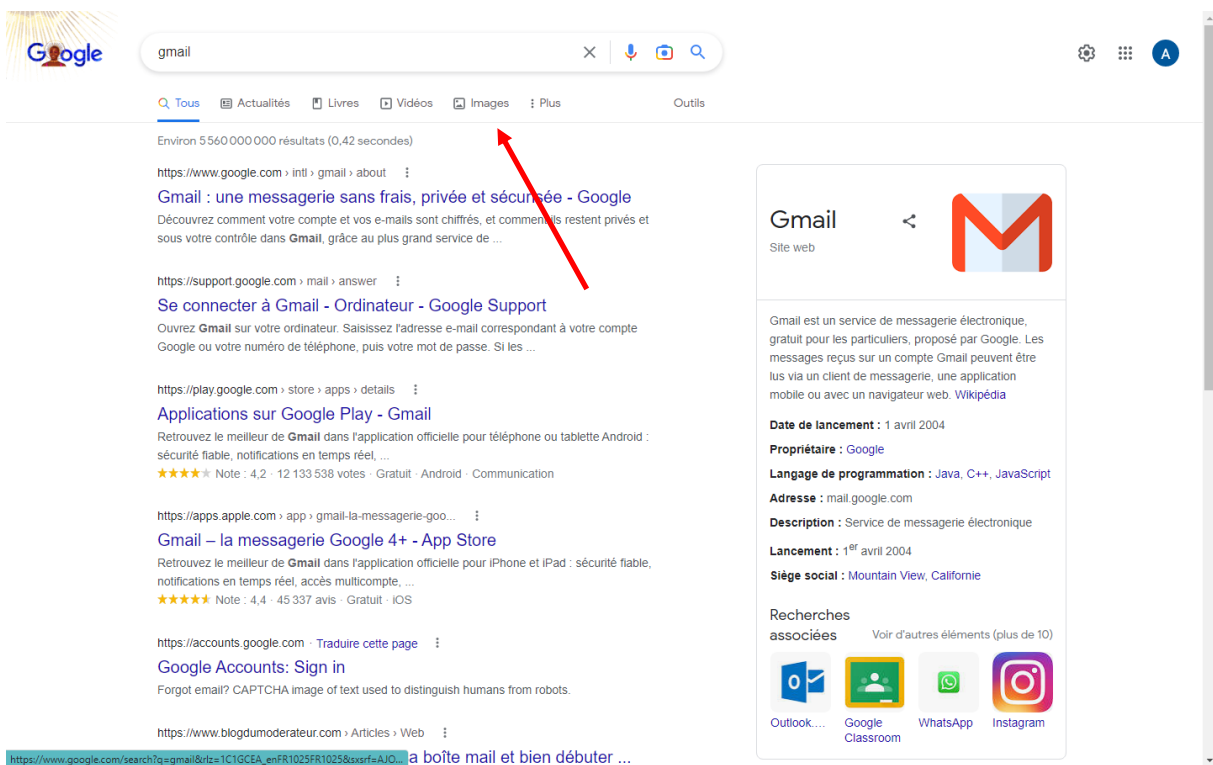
Google

gmail

A

Tous Actualités Livres Vidéos Images Plus Outils

Environ 5 560 000 000 résultats (0,42 secondes)

https://www.google.com › intl › gmail › about

Gmail : une messagerie sans frais, privée et sécurisée - Google

Découvrez comment votre compte et vos e-mails sont chiffrés, et comment ils restent privés et sous votre contrôle dans Gmail, grâce au plus grand service de ...

https://support.google.com › mail › answer

Se connecter à Gmail - Ordinateur - Google Support

Ouvrez Gmail sur votre ordinateur. Saisissez l'adresse e-mail correspondant à votre compte Google ou votre numéro de téléphone, puis votre mot de passe. Si les ...

https://play.google.com › store › apps › details

Applications sur Google Play - Gmail

Retrouvez le meilleur de Gmail dans l'application officielle pour téléphone ou tablette Android : sécurité fiable, notifications en temps réel, ...

Note : 4,2 · 12 133 538 votes · Gratuit · Android · Communication

https://apps.apple.com › app › gmail-la-messagerie-goo...

Gmail – la messagerie Google 4+ - App Store

Retrouvez le meilleur de Gmail dans l'application officielle pour iPhone et iPad : sécurité fiable, notifications en temps réel, accès multicompte, ...

Note : 4,4 · 45 337 avis · Gratuit · iOS

https://accounts.google.com · Traduire cette page

Google Accounts: Sign in

Forgot email? CAPTCHA image of text used to distinguish humans from robots.

https://www.blogdumoderateur.com › Articles › Web

https://www.google.com/search?q=gmail&rlz=1C1GCEA_enFR1025FR1025&sxsrf=AJO... a boîte mail et bien débuter ...

Gmail

Site web

Gmail est un service de messagerie électronique, gratuit pour les particuliers, proposé par Google. Les messages reçus sur un compte Gmail peuvent être lus via un client de messagerie, une application mobile ou avec un navigateur web. Wikipédia

Date de lancement : 1 avril 2004

Propriétaire : Google

Langage de programmation : Java, C++, JavaScript

Adresse : mail.google.com

Description : Service de messagerie électronique

Lancement : 1$^{er}$ avril 2004

Siège social : Mountain View, Californie

Recherches associées

Voir d'autres éléments (plus de 10)

Outlook.... Google Classroom WhatsApp Instagram